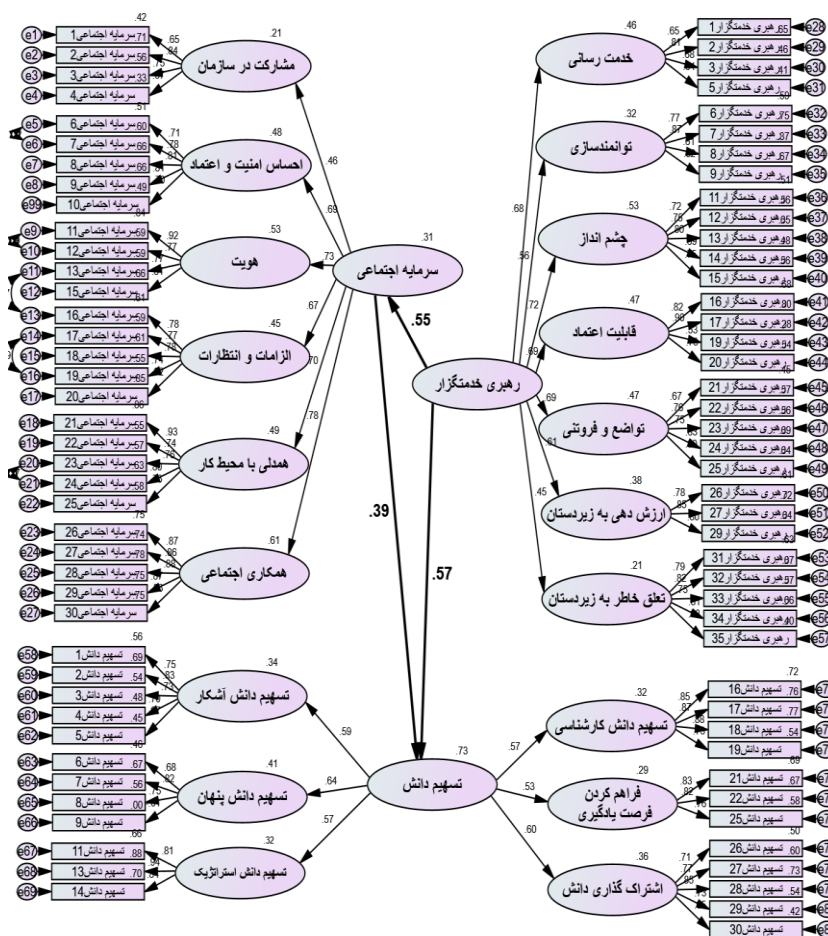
رهبری خدمتگزار
سرمایه اجتماعی
تسهیم دانش
.55
.39
.57
.31
.73

مشارکت در سازمان
.21
.46
احساس امنیت و اعتماد
.48
.69
هویت
.53
.73
الزامات و انتظارات
.45
.67
همدلی با محیط کار
.49
.70
همکاری اجتماعی
.61
.78

سرمایه اجتماعی1
سرمایه اجتماعی2
سرمایه اجتماعی3
سرمایه اجتماعی4
سرمایه اجتماعی6
سرمایه اجتماعی7
سرمایه اجتماعی8
سرمایه اجتماعی9
سرمایه اجتماعی10
سرمایه اجتماعی11
سرمایه اجتماعی12
سرمایه اجتماعی13
سرمایه اجتماعی15
سرمایه اجتماعی16
سرمایه اجتماعی17
سرمایه اجتماعی18
سرمایه اجتماعی19
سرمایه اجتماعی20
سرمایه اجتماعی21
سرمایه اجتماعی22
سرمایه اجتماعی23
سرمایه اجتماعی24
سرمایه اجتماعی25
سرمایه اجتماعی26
سرمایه اجتماعی27
سرمایه اجتماعی28
سرمایه اجتماعی29
سرمایه اجتماعی30

خدمت رسانی
.46
.68
توانمندسازی
.32
.56
چشم انداز
.53
.72
قابلیت اعتماد
.47
.69
تواضع و فروتنی
.47
.69
ارزش دهی به زیردستان
.38
.61
تعلق خاطر به زیردستان
.21
.45

رهبری خدمتگزار1
رهبری خدمتگزار2
رهبری خدمتگزار3
رهبری خدمتگزار5
رهبری خدمتگزار6
رهبری خدمتگزار7
رهبری خدمتگزار8
رهبری خدمتگزار9
رهبری خدمتگزار11
رهبری خدمتگزار12
رهبری خدمتگزار13
رهبری خدمتگزار14
رهبری خدمتگزار15
رهبری خدمتگزار16
رهبری خدمتگزار17
رهبری خدمتگزار18
رهبری خدمتگزار20
رهبری خدمتگزار21
رهبری خدمتگزار22
رهبری خدمتگزار23
رهبری خدمتگزار24
رهبری خدمتگزار25
رهبری خدمتگزار26
رهبری خدمتگزار27
رهبری خدمتگزار29
رهبری خدمتگزار31
رهبری خدمتگزار32
رهبری خدمتگزار33
رهبری خدمتگزار34
رهبری خدمتگزار35

تسهیم دانش آشکار
.34
.59
تسهیم دانش پنهان
.41
.64
تسهیم دانش استراتژیک
.32
.57
تسهیم دانش کارشناسی
.32
.57
فراهم کردن فرصت یادگیری
.29
.53
اشتراک گذاری دانش
.36
.60

تسهیم دانش1
تسهیم دانش2
تسهیم دانش3
تسهیم دانش4
تسهیم دانش5
تسهیم دانش6
تسهیم دانش7
تسهیم دانش8
تسهیم دانش9
تسهیم دانش11
تسهیم دانش13
تسهیم دانش14
تسهیم دانش16
تسهیم دانش17
تسهیم دانش18
تسهیم دانش19
تسهیم دانش21
تسهیم دانش22
تسهیم دانش25
تسهیم دانش26
تسهیم دانش27
تسهیم دانش28
تسهیم دانش29
تسهیم دانش30

e1 e2 e3 e4 e5 e6 e7 e8 e99 e9 e10 e11 e12 e13 e14 e15 e16 e17 e18 e19 e20 e21 e22 e23 e24 e25 e26 e27
e28 e29 e30 e31 e32 e33 e34 e35 e36 e37 e38 e39 e40 e41 e42 e43 e44 e45 e46 e47 e48 e49 e50 e51 e52 e53 e54 e55 e56 e57
e58 e59 e60 e61 e62 e63 e64 e65 e66 e67 e68 e69